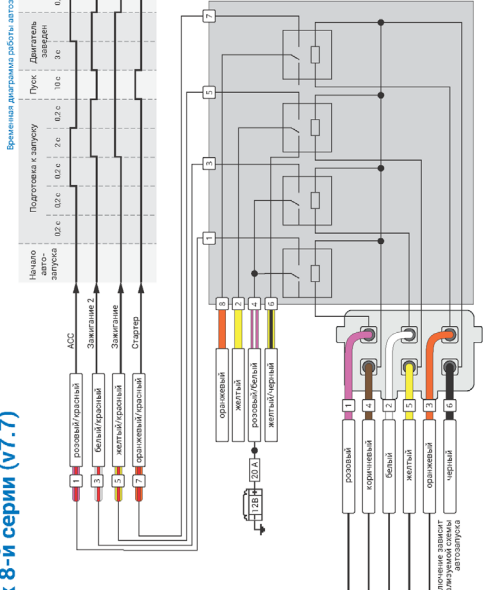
к 8-й серии (v7.7)

Временная диаграмма работы автоз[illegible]

| Начало автозапуска | Подготовка к запуску | | | | | | Пуск | Двигатель заведен | |
|---|---|---|---|---|---|---|---|---|---|
| | 0,2 с | 0,2 с | 0,2 с | 2 с | 0,2 с | 0,2 с | 10 с | 3 с | 0,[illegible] |

ACC
Зажигание 2
Зажигание
Стартер

1 розовый/красный
3 белый/красный
5 желтый/красный
7 оранжевый/красный

7
5
3
1

8 оранжевый
2 желтый
4 розовый/белый
6 желтый/черный

20 A
12В

1 розовый
4 коричневый
2 белый
5 желтый
3 оранжевый
6 черный

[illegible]ключение зависит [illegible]льзуемой схемы автозапуска